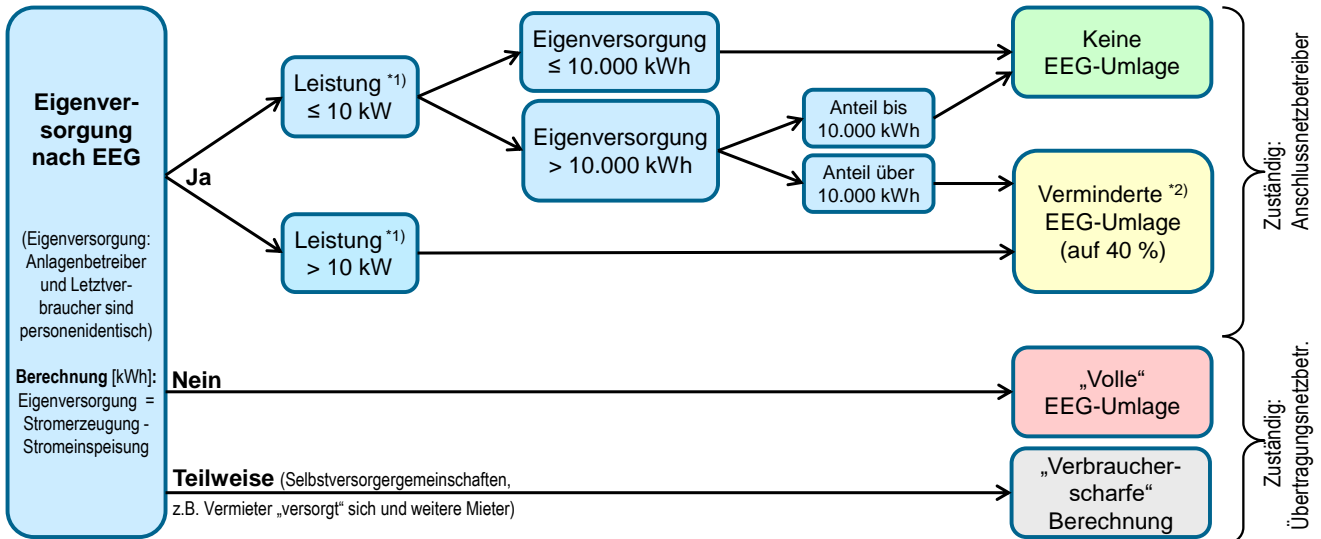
Eigenversorgung nach EEG

(Eigenversorgung: Anlagenbetreiber und Letztverbraucher sind personenidentisch)

Berechnung [kWh]: Eigenversorgung = Stromerzeugung - Stromeinspeisung

Ja

Leistung $^{*1)}$ ≤ 10 kW

Leistung $^{*1)}$ > 10 kW

Eigenversorgung ≤ 10.000 kWh

Eigenversorgung > 10.000 kWh

Anteil bis 10.000 kWh

Anteil über 10.000 kWh

Keine EEG-Umlage

Verminderte $^{*2)}$ EEG-Umlage (auf 40 %)

Zuständig: Anschlussnetzbetreiber

Nein

„Volle“ EEG-Umlage

Teilweise (Selbstversorgergemeinschaften, z.B. Vermieter „versorgt“ sich und weitere Mieter)

„Verbraucherscharfe“ Berechnung

Zuständig: Übertragungsnetzbetr.